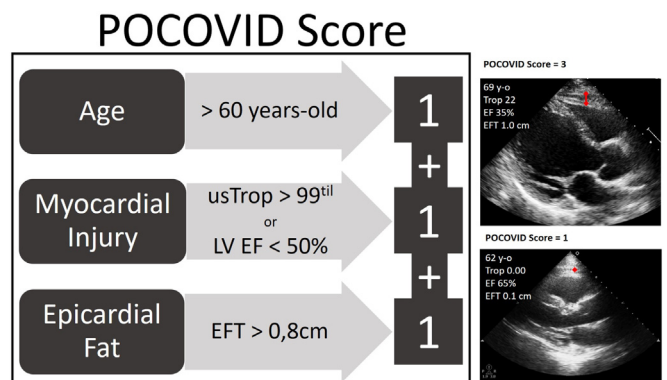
POCOVID Score

Age

> 60 years-old

1

+

Myocardial Injury

usTrop > 99$^{til}$
or
LV EF < 50%

1

+

Epicardial Fat

EFT > 0,8cm

1

POCOVID Score = 3

69 y-o
Trop 22
EF 35%
EFT 1.0 cm

POCOVID Score = 1

62 y-o
Trop 0.00
EF 65%
EFT 0.1 cm